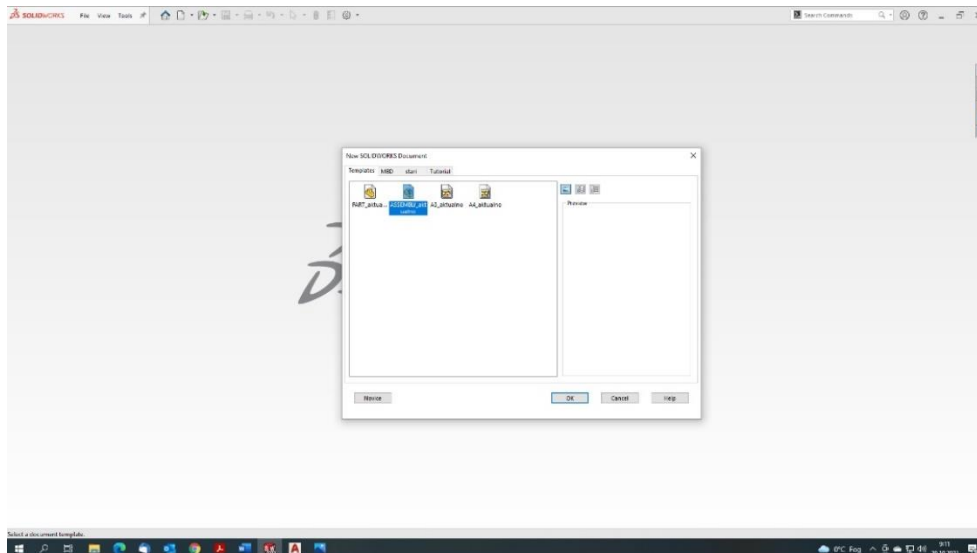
SOLIDWORKS File View Tools

Search Commands

New SOLIDWORKS Document

Templates MBD stari Tutorial

PART_aktua... ASSEMBLY_akt ualno A3_aktualno A4_aktualno

Preview

Novice

OK Cancel Help

Select a document template.

0°C Fog 9:11